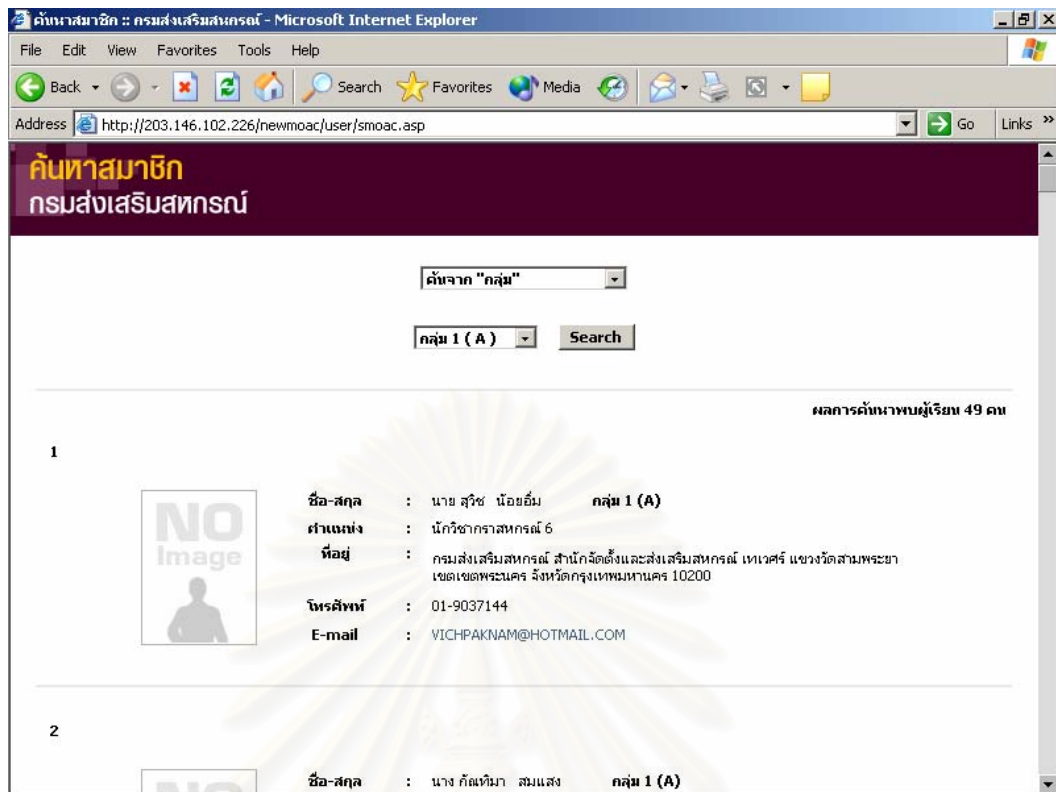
ค้นหาสมาชิก :: กรมส่งเสริมสหกรณ์ - Microsoft Internet Explorer

File Edit View Favorites Tools Help

Back Search Favorites Media

Address http://203.146.102.226/newmoac/user/smoac.asp Go Links

ค้นหาสมาชิก
กรมส่งเสริมสหกรณ์

ค้นจาก "กลุ่ม"

กลุ่ม 1 ( A ) Search

ผลการค้นหาพบผู้เรียน 49 คน

1

NO Image

| | | |
|---|---|---|
| ชื่อ-สกุล | : | นาย สุวิช น้อยอิ่ม กลุ่ม 1 (A) |
| ตำแหน่ง | : | นักวิชาการสหกรณ์ 6 |
| ที่อยู่ | : | กรมส่งเสริมสหกรณ์ สำนักจัดตั้งและส่งเสริมสหกรณ์ เทเวศร์ แขวงวัดสามพระยา เขตเขตพระนคร จังหวัดกรุงเทพมหานคร 10200 |
| โทรศัพท์ | : | 01-9037144 |
| E-mail | : | VICHPAKNAM@HOTMAIL.COM |

2

NO

| | | |
|---|---|---|
| ชื่อ-สกุล | : | นาง กัณฑิมา สมแสง กลุ่ม 1 (A) |